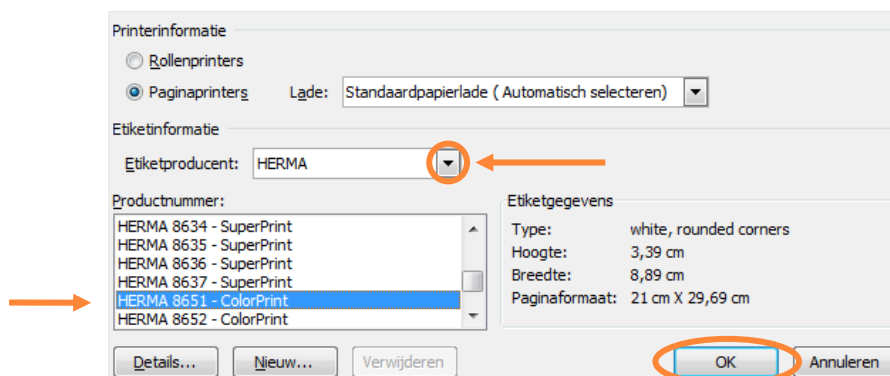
Printerinformatie

Rollenprinters

Paginaprinters Lade: Standaardpapierlade ( Automatisch selecteren)

Etiketinformatie

Etiketproducent: HERMA

Productnummer:

HERMA 8634 - SuperPrint
HERMA 8635 - SuperPrint
HERMA 8636 - SuperPrint
HERMA 8637 - SuperPrint
HERMA 8651 - ColorPrint
HERMA 8652 - ColorPrint

Etiketgegevens

| | |
|---|---|
| Type: | white, rounded corners |
| Hoogte: | 3,39 cm |
| Breedte: | 8,89 cm |
| Paginaformaat: | 21 cm X 29,69 cm |

Details... Nieuw... Verwijderen OK Annuleren